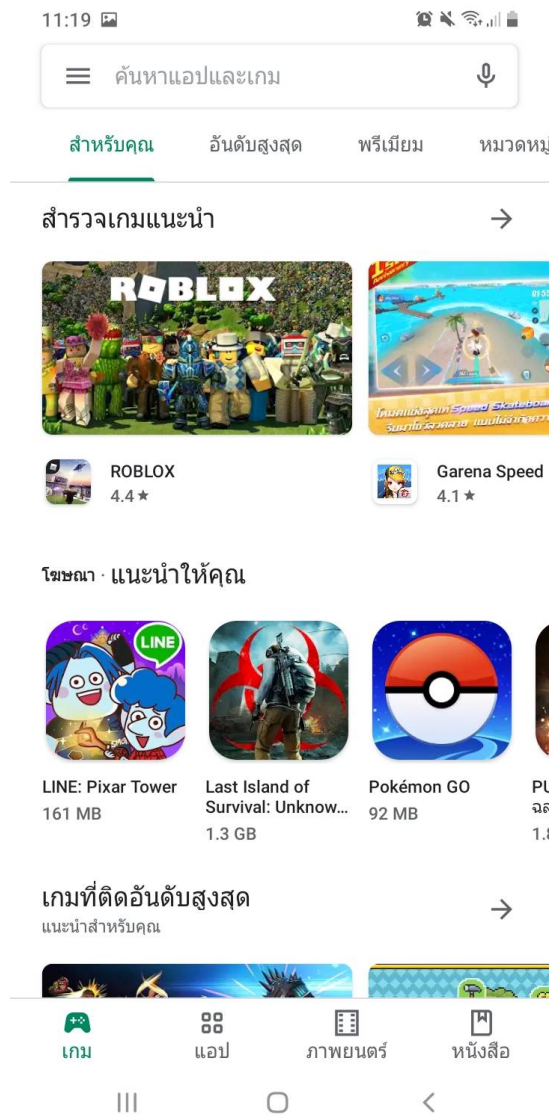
11:19

ค้นหาแอปและเกม

สำหรับคุณ อันดับสูงสุด พรีเมียม หมวดหมู่

สำรวจเกมแนะนำ →

ROBLOX

ROBLOX
4.4 ★

Garena Speed
4.1 ★

โฆษณา · แนะนำให้คุณ

LINE

LINE: Pixar Tower
161 MB

Last Island of Survival: Unknow...
1.3 GB

Pokémon GO
92 MB

PU
ฉล
1.8

เกมที่ติดอันดับสูงสุด →
แนะนำสำหรับคุณ

เกม แอป ภาพยนตร์ หนังสือ